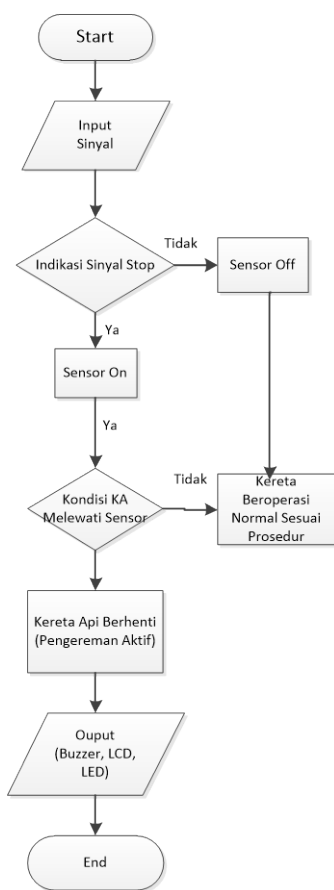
Start

Input Sinyal

Indikasi Sinyal Stop

Tidak

Sensor Off

Ya

Sensor On

Ya

Kondisi KA Melewati Sensor

Tidak

Kereta Beroperasi Normal Sesuai Prosedur

Kereta Api Berhenti (Pengereman Aktif)

Ouput (Buzzer, LCD, LED)

End